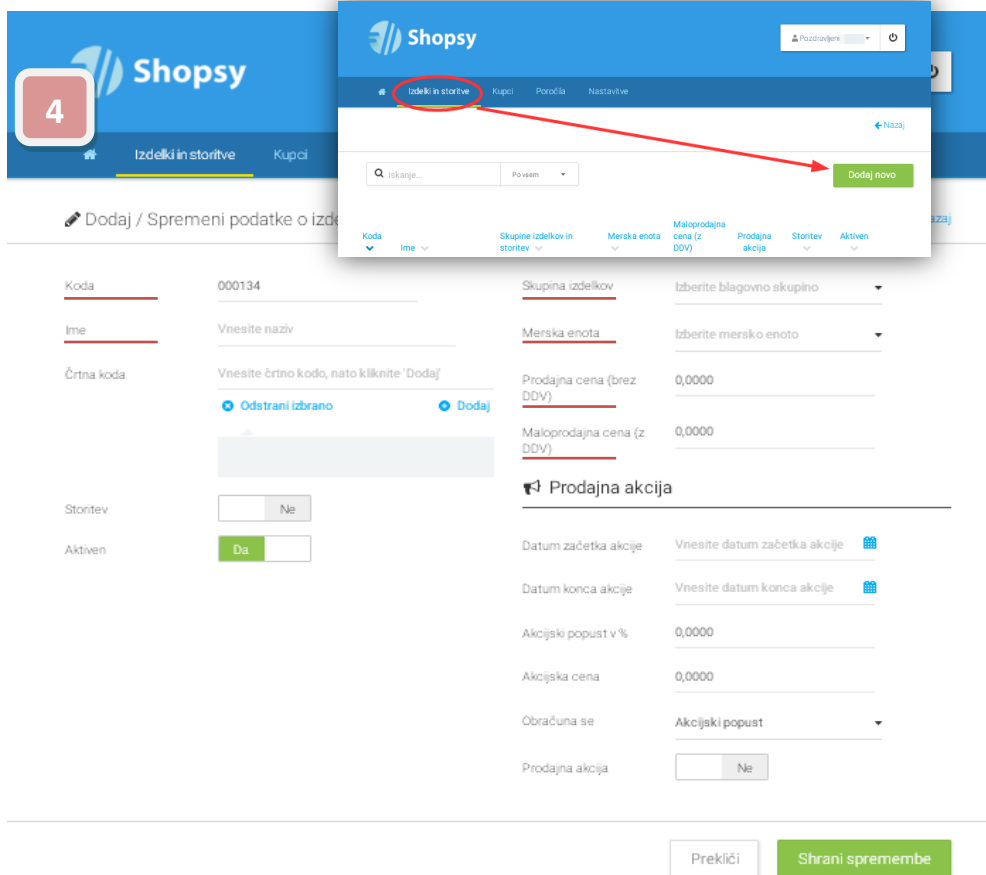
Shopsy

4

Izdelki in storitve Kupci

Shopsy

Pozdravljeni

Izdelki in storitve Kupci Poročila Nastavitve

Nazaj

Iskanje... Po vsem

Dodaj novo

Koda Ime Skupine izdelkov in storitev Merska enota Maloprodajna cena (z DDV) Prodajna akcija Storitev Aktiven

Dodaj / Spremeni podatke o izde

azaj

Koda 000134

Ime Vnesite naziv

Črtna koda Vnesite črtno kodo, nato kliknite 'Dodaj'

Odstrani izbrano Dodaj

Storitev Ne

Aktiven Da

Skupina izdelkov Izberite blagovno skupino

Merska enota Izberite mersko enoto

Prodajna cena (brez DDV) 0,0000

Maloprodajna cena (z DDV) 0,0000

Prodajna akcija

Datum začetka akcije Vnesite datum začetka akcije

Datum konca akcije Vnesite datum konca akcije

Akcijski popust v % 0,0000

Akcijska cena 0,0000

Obračuna se Akcijski popust

Prodajna akcija Ne

Prekliči Shrani spremembe